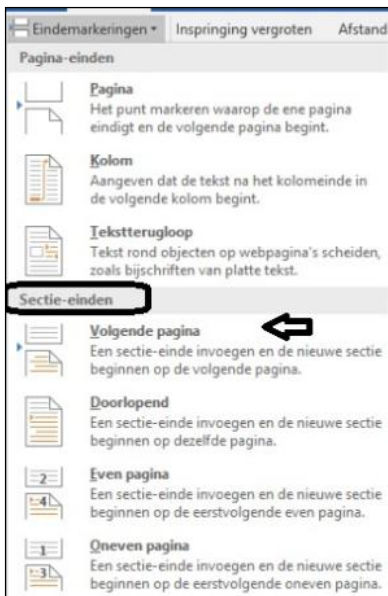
Eindemarkeringen ▾ Inspringing vergroten Afstand

Pagina-einden

Pagina
Het punt markeren waarop de ene pagina eindigt en de volgende pagina begint.

Kolom
Aangeven dat de tekst na het kolomeinde in de volgende kolom begint.

Tekstterugloop
Tekst rond objecten op webpagina's scheiden, zoals bijschriften van platte tekst.

Sectie-einden

Volgende pagina
Een sectie-einde invoegen en de nieuwe sectie beginnen op de volgende pagina.

Doorlopend
Een sectie-einde invoegen en de nieuwe sectie beginnen op dezelfde pagina.

2
4
Even pagina
Een sectie-einde invoegen en de nieuwe sectie beginnen op de eerstvolgende even pagina.

1
3
Oneven pagina
Een sectie-einde invoegen en de nieuwe sectie beginnen op de eerstvolgende oneven pagina.